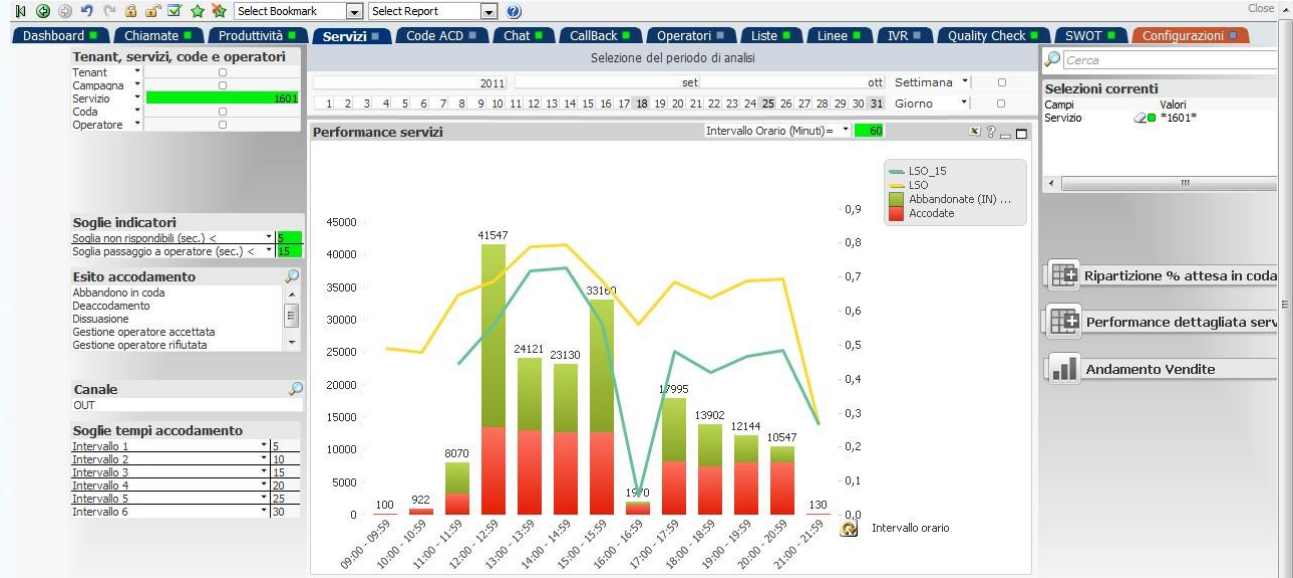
Select Bookmark | Select Report | Close

Dashboard | Chiamate | Produttività | Servizi | Code ACD | Chat | CallBack | Operatori | Liste | Linee | IVR | Quality Check | SWOT | Configurazioni

Tenant, servizi, code e operatori

| | |
|---|---|
| Tenant | |
| Campagna | |
| Servizio | 1601 |
| Coda | |
| Operatore | |

Selezione del periodo di analisi

2011 | set | ott | Settimana
1 2 3 4 5 6 7 8 9 10 11 12 13 14 15 16 17 18 19 20 21 22 23 24 25 26 27 28 29 30 31 | Giorno

Performance servizi

Intervallo Orario (Minuti)= 60

LSO_15
LSO
Abbandonate (IN) ...
Accodate

45000
40000
35000
30000
25000
20000
15000
10000
5000
0

0,9
0,8
0,7
0,6
0,5
0,4
0,3
0,2
0,1
0,0

100 922 8070 41547 24121 23130 33160 1970 17995 13902 12144 10547 130

09:00 - 09:59
10:00 - 10:59
11:00 - 11:59
12:00 - 12:59
13:00 - 13:59
14:00 - 14:59
15:00 - 15:59
16:00 - 16:59
17:00 - 17:59
18:00 - 18:59
19:00 - 19:59
20:00 - 20:59
21:00 - 21:59

Intervallo orario

Soglie indicatori
Soglia non rispondibili (sec.) < 5
Soglia passaggio a operatore (sec.) < 15

Esito accodamento
Abbandono in coda
Deaccodamento
Dissuasione
Gestione operatore accettata
Gestione operatore rifiutata

Canale
OUT

Soglie tempi accodamento

| | |
|---|---|
| Intervallo 1 | 5 |
| Intervallo 2 | 10 |
| Intervallo 3 | 15 |
| Intervallo 4 | 20 |
| Intervallo 5 | 25 |
| Intervallo 6 | 30 |

Cerca

Selezioni correnti
Campi | Valori
Servizio | *1601*

Ripartizione % attesa in coda
Performance dettagliata serv
Andamento Vendite